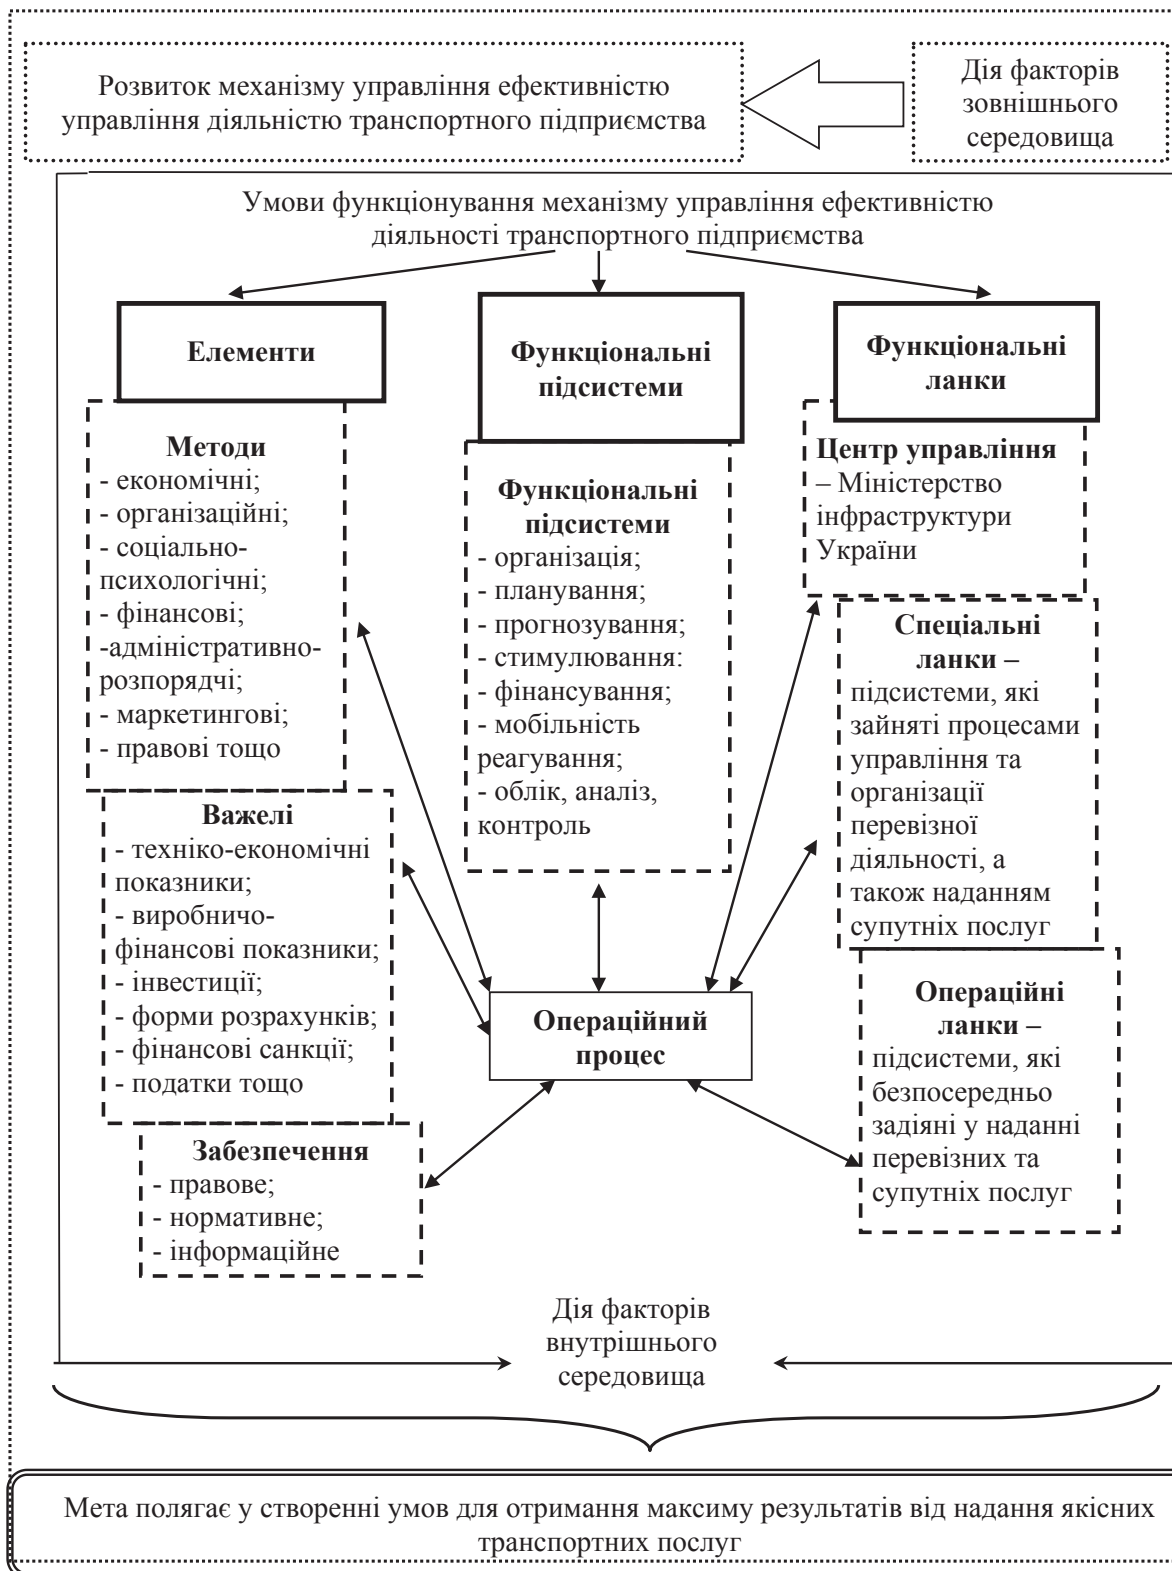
Розвиток механізму управління ефективністю управління діяльністю транспортного підприємства

Дія факторів зовнішнього середовища

Умови функціонування механізму управління ефективністю діяльності транспортного підприємства

Елементи

Функціональні підсистеми

Функціональні ланки

Методи
- економічні;
- організаційні;
- соціально-психологічні;
- фінансові;
-адміністративно-розпорядчі;
- маркетингові;
- правові тощо

Функціональні підсистеми
- організація;
- планування;
- прогнозування;
- стимулювання:
- фінансування;
- мобільність реагування;
- облік, аналіз, контроль

Центр управління – Міністерство інфраструктури України

Спеціальні ланки – підсистеми, які зайняті процесами управління та організації перевізної діяльності, а також наданням супутніх послуг

Важелі
- техніко-економічні показники;
- виробничо-фінансові показники;
- інвестиції;
- форми розрахунків;
- фінансові санкції;
- податки тощо

Операційний процес

Операційні ланки – підсистеми, які безпосередньо задіяні у наданні перевізних та супутніх послуг

Забезпечення
- правове;
- нормативне;
- інформаційне

Дія факторів внутрішнього середовища

Мета полягає у створенні умов для отримання максиму результатів від надання якісних транспортних послуг